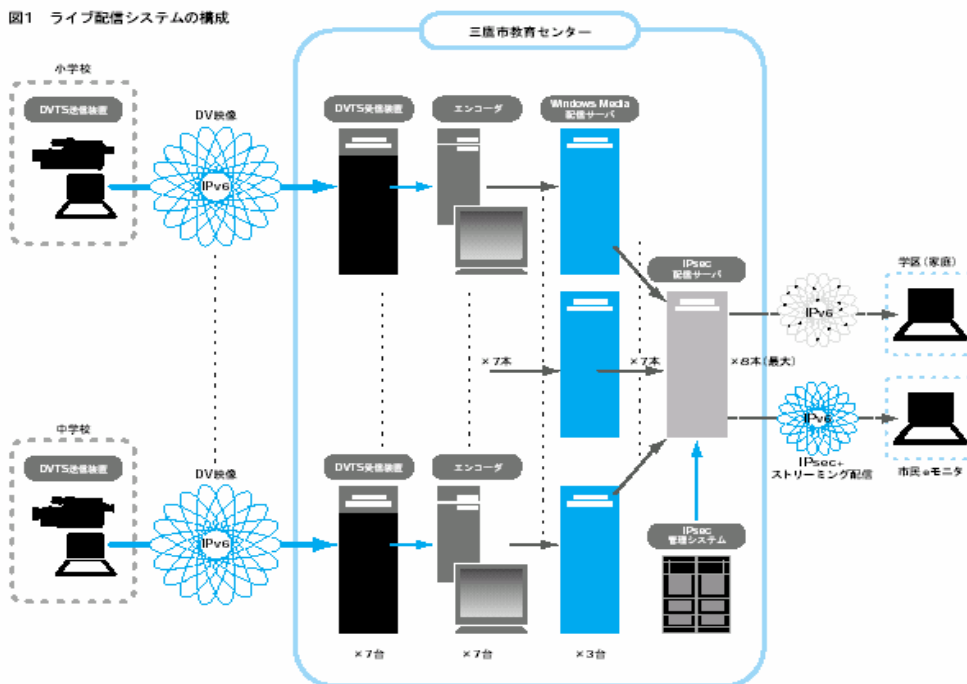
図1　ライブ配信システムの構成

三鷹市教育センター

小学校

DVTS送信装置

DV映像

IPv6

DVTS受信装置

エンコーダ

Windows Media 配信サーバ

IPsec 配信サーバ

学区（家庭）

IPv6

×7本

×7本

×8本（最大）

IPv6

IPsec+ ストリーミング配信

市民eモニタ

中学校

DVTS送信装置

DV映像

IPv6

DVTS受信装置

エンコーダ

IPsec 管理システム

×7台

×7台

×3台